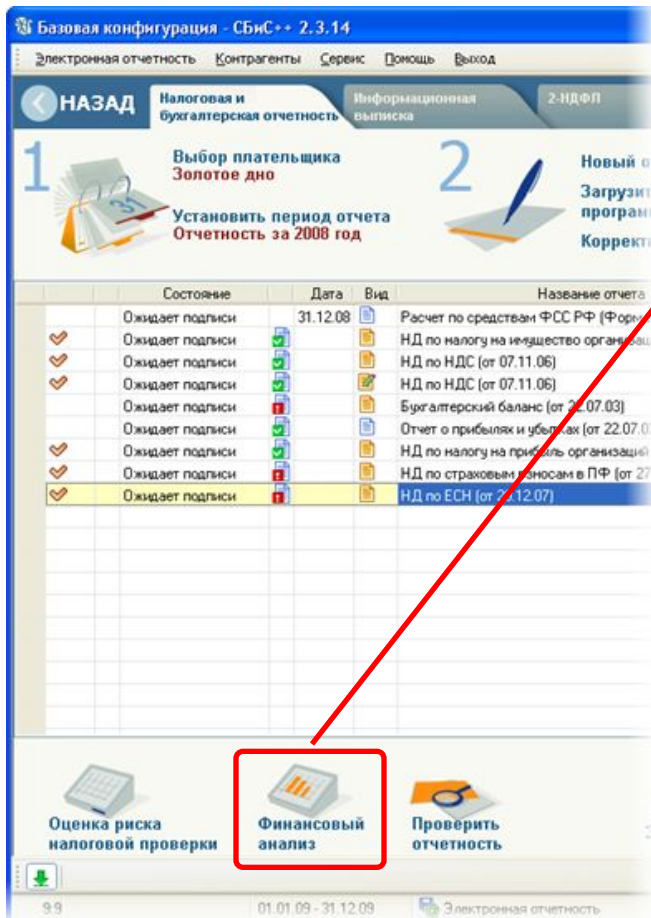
Базовая конфигурация - СБиС++ 2.3.14

Электронная отчетность Контрагенты Сервис Помощь Выход

НАЗАД

Налоговая и бухгалтерская отчетность

Информационная выписка

2-НДФЛ

1

Выбор плательщика
Золотое дно

Установить период отчета
Отчетность за 2008 год

2

Новый о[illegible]

Загрузит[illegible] програм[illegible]

Коррект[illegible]

| | | Состояние | | Дата | Вид | Название отчета |
|---|---|---|---|---|---|---|
| | | Ожидает подписи | | 31.12.08 | | Расчет по средствам ФСС РФ (Форм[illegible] |
| | | Ожидает подписи | | | | НД по налогу на имущество организац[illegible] |
| | | Ожидает подписи | | | | НД по НДС (от 07.11.06) |
| | | Ожидает подписи | | | | НД по НДС (от 07.11.06) |
| | | Ожидает подписи | | | | Бухгалтерский баланс (от 22.07.03) |
| | | Ожидает подписи | | | | Отчет о прибылях и убытках (от 22.07.0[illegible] |
| | | Ожидает подписи | | | | НД по налогу на прибыль организаций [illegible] |
| | | Ожидает подписи | | | | НД по страховым взносам в ПФ (от 27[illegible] |
| | | Ожидает подписи | | | | НД по ЕСН (от 29.12.07) |

Оценка риска налоговой проверки

Финансовый анализ

Проверить отчетность

9.9

01.01.09 - 31.12.09

Электронная отчетность